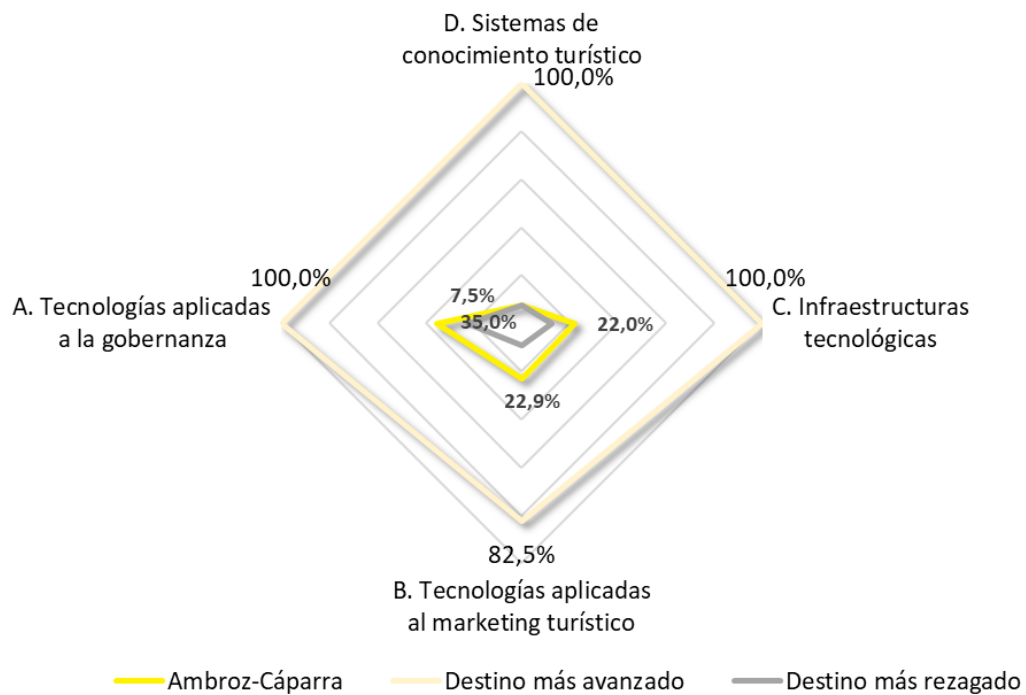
D. Sistemas de conocimiento turístico
100,0%

100,0%
A. Tecnologías aplicadas a la gobernanza

7,5%
35,0%
22,0%
22,9%

100,0%
C. Infraestructuras tecnológicas

82,5%
B. Tecnologías aplicadas al marketing turístico

Ambroz-Cáparra
Destino más avanzado
Destino más rezagado